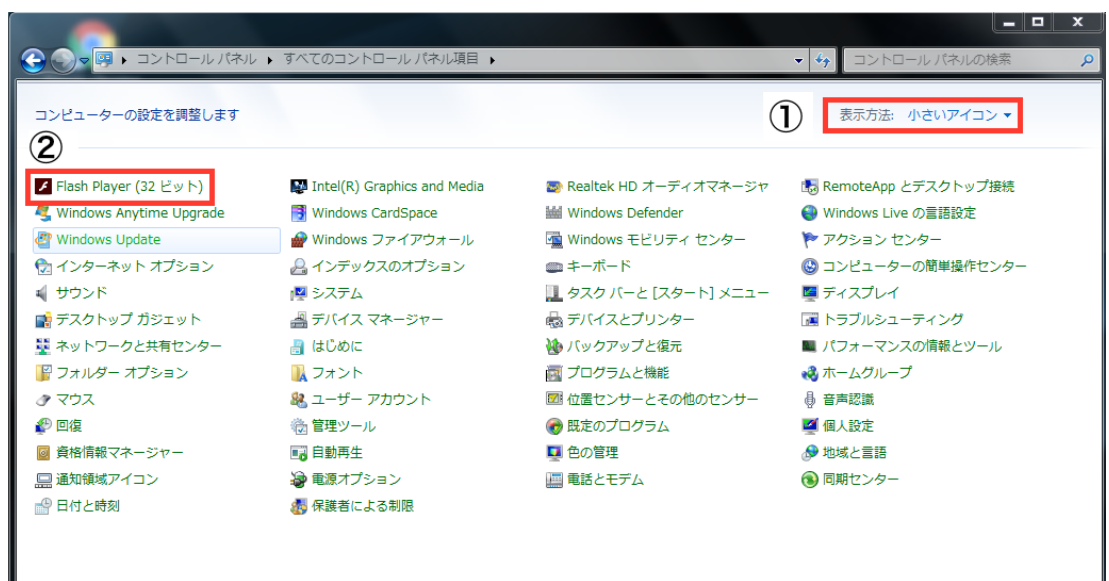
▸ コントロール パネル ▸ すべてのコントロール パネル項目 ▸

コントロール パネルの検索

コンピューターの設定を調整します

①

表示方法: 小さいアイコン ▾

②

Flash Player (32 ビット)
Windows Anytime Upgrade
Windows Update
インターネット オプション
サウンド
デスクトップ ガジェット
ネットワークと共有センター
フォルダー オプション
マウス
回復
資格情報マネージャー
通知領域アイコン
日付と時刻

Intel(R) Graphics and Media
Windows CardSpace
Windows ファイアウォール
インデックスのオプション
システム
デバイス マネージャー
はじめに
フォント
ユーザー アカウント
管理ツール
自動再生
電源オプション
保護者による制限

Realtek HD オーディオマネージャ
Windows Defender
Windows モビリティ センター
キーボード
タスク バーと [スタート] メニュー
デバイスとプリンター
バックアップと復元
プログラムと機能
位置センサーとその他のセンサー
既定のプログラム
色の管理
電話とモデム

RemoteApp とデスクトップ接続
Windows Live の言語設定
アクション センター
コンピューターの簡単操作センター
ディスプレイ
トラブルシューティング
パフォーマンスの情報とツール
ホームグループ
音声認識
個人設定
地域と言語
同期センター